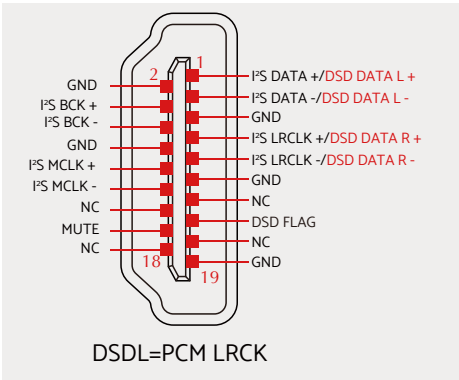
2
1
GND
I²S BCK +
I²S BCK -
GND
I²S MCLK +
I²S MCLK -
NC
MUTE
NC
18
19
I²S DATA +/DSD DATA L +
I²S DATA -/DSD DATA L -
GND
I²S LRCLK +/DSD DATA R +
I²S LRCLK -/DSD DATA R -
GND
NC
DSD FLAG
NC
GND

DSDL=PCM LRCK